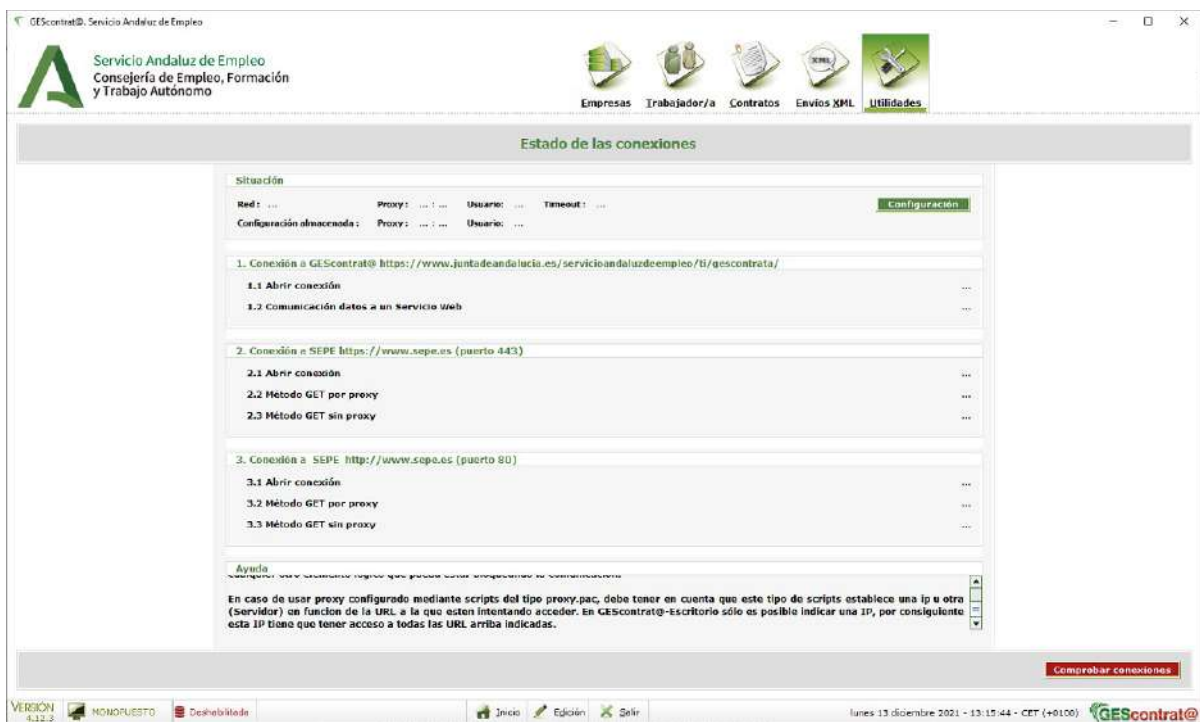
GEScontrat@. Servicio Andaluz de Empleo

Servicio Andaluz de Empleo
Consejería de Empleo, Formación y Trabajo Autónomo

Empresas Trabajador/a Contratos Envios XML Utilidades

Estado de las conexiones

Situación

Red : ... Proxy : ... : ... Usuario: ... Timeout : ... Configuración

Configuración almacenada : Proxy : ... : ... Usuario: ...

1. Conexión a GEScontrat@ https://www.juntadeandalucia.es/servicioandaluzdeempleo/ti/gescontrata/

1.1 Abrir conexión ...

1.2 Comunicación datos a un Servicio Web ...

2. Conexión a SEPE https://www.sepe.es (puerto 443)

2.1 Abrir conexión ...

2.2 Método GET por proxy ...

2.3 Método GET sin proxy ...

3. Conexión a SEPE http://www.sepe.es (puerto 80)

3.1 Abrir conexión ...

3.2 Método GET por proxy ...

3.3 Método GET sin proxy ...

Ayuda
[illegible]

En caso de usar proxy configurado mediante scripts del tipo proxy.pac, debe tener en cuenta que este tipo de scripts establece una ip u otra (Servidor) en funcion de la URL a la que esten intentando acceder. En GEScontrat@-Escritorio sólo es posible indicar una IP, por consiguiente esta IP tiene que tener acceso a todas las URL arriba indicadas.

Comprobar conexiones

VERSIÓN 4.12.3 MONOPUESTO Deshabilitada Inicio Edición Salir lunes 13 diciembre 2021 - 13:15:44 - CET (+0100) GEScontrat@